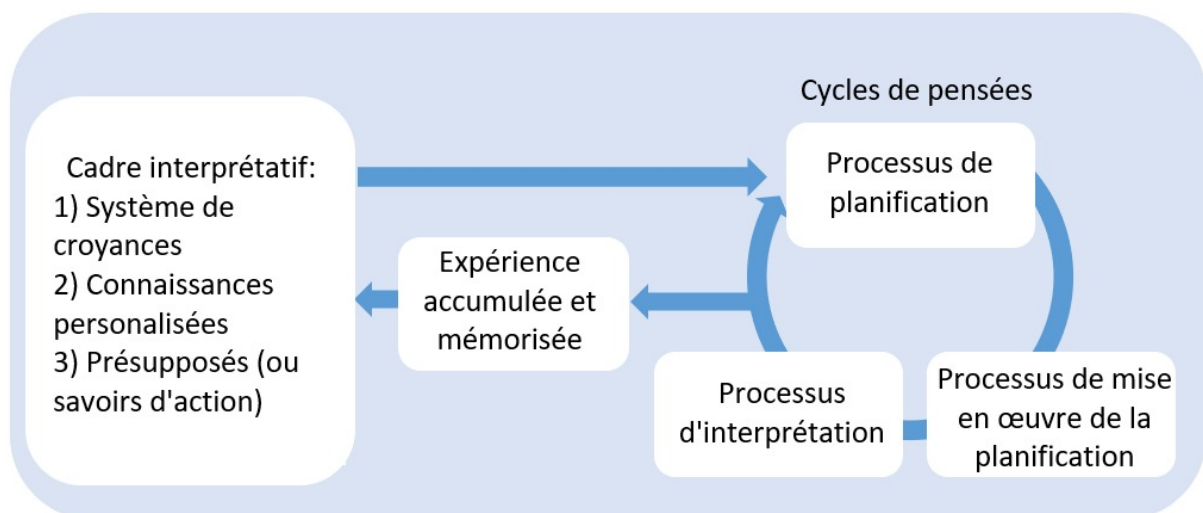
Cadre interprétatif:
1) Système de croyances
2) Connaissances personalisées
3) Présupposés (ou savoirs d'action)

Expérience accumulée et mémorisée

Cycles de pensées

Processus de planification

Processus de mise en œuvre de la planification

Processus d'interprétation